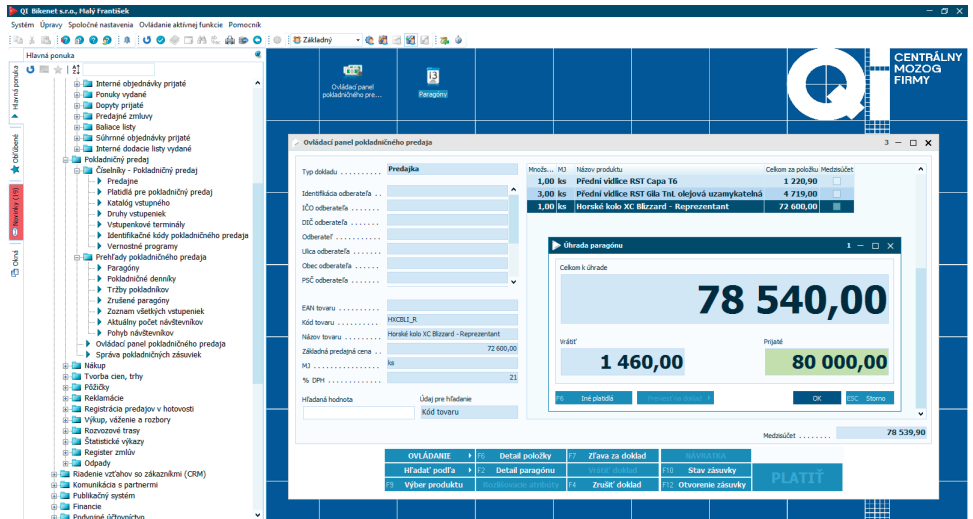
QI Bikenet s.r.o., Malý František

Systém Úpravy Spoločné nastavenia Ovládanie aktívnej funkcie Pomocník

Základný

Hlavná ponuka

Hlavná ponuka
Obľúbené
Navrhy (19)
Okná

Interné objednávky prijaté
Ponuky vydané
Dopyty prijaté
Predajné zmluvy
Baliace listy
Súhrnné objednávky prijaté
Interné dodacie listy vydané
Pokladničný predaj
Číselníky - Pokladničný predaj
Predajne
Platidlá pre pokladničný predaj
Katalóg vstupného
Druhy vstupeniek
Vstupenkové terminály
Identifikačné kódy pokladničného predaja
Vernostné programy
Prehľady pokladničného predaja
Paragóny
Pokladničné denníky
Tržby pokladníkov
Zrušené paragóny
Zoznam všetkých vstupeniek
Aktuálny počet návštevníkov
Pohyb návštevníkov
Ovládací panel pokladničného predaja
Správa pokladničných zásuviek
Nákup
Tvorba cien, trhy
Požičky
Reklamácie
Registrácia predajov v hotovosti
Výkup, váženie a rozbory
Rozvozové trasy
Štatistické výkazy
Register zmlúv
Odpady
Riadenie vzťahov so zákazníkmi (CRM)
Komunikácia s partnermi
Publikačný systém
Financie
Podvojné účtovníctvo

Ovládací panel pokladničného pre...
Paragóny

CENTRÁLNY MOZOG FIRMY

Ovládací panel pokladničného predaja

Typ dokladu Predajka
Identifikácia odberateľa
IČO odberateľa
DIČ odberateľa
Odberateľ
Ulica odberateľa
Obec odberateľa
PSČ odberateľa

EAN tovaru
Kód tovaru HXCBLI_R
Názov tovaru Horské kolo XC Blizzard - Reprezentant
Základná predajná cena 72 600,00
MJ ks
% DPH 21

Hľadaná hodnota
Údaj pre hľadanie
Kód tovaru

| Množs... | MJ | Názov produktu | Celkom za položku | Medzisúčet |
|---|---|---|---|---|
| 1,00 | ks | Přední vidlice RST Capa T6 | 1 220,90 | |
| 3,00 | ks | Přední vidlice RST Gila TnL olejová uzamykatelná | 4 719,00 | |
| 1,00 | ks | Horské kolo XC Blizzard - Reprezentant | 72 600,00 | |

Úhrada paragónu

Celkom k úhrade
78 540,00
Vrátiť
1 460,00
Prijaté
80 000,00
F6 Iné platidlá
Prevziať zo zálohy
OK
ESC Storno

Medzisúčet 78 539,90

OVLÁDANIE
Hľadať podľa
F9 Výber produktu
F6 Detail položky
F2 Detail paragónu
Rozlišovacie atribúty
F7 Zľava za doklad
Vrátiť doklad
F4 Zrušiť doklad
NÁVRATKA
F10 Stav zásuvky
F12 Otvorenie zásuvky
PLATIŤ